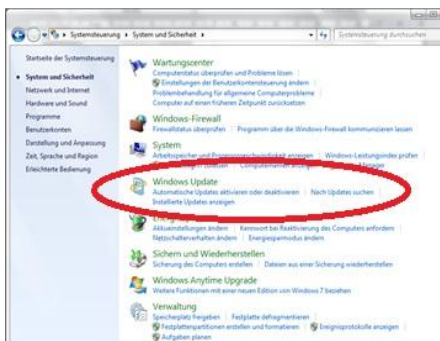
Systemsteuerung ▸ System und Sicherheit ▸

Systemsteuerung durchsuchen

Startseite der Systemsteuerung

System und Sicherheit

Netzwerk und Internet

Hardware und Sound

Programme

Benutzerkonten

Darstellung und Anpassung

Zeit, Sprache und Region

Erleichterte Bedienung

Wartungscenter

Computerstatus überprüfen und Probleme lösen | Einstellungen der Benutzerkontensteuerung ändern | Problembehandlung für allgemeine Computerprobleme | Computer auf einen früheren Zeitpunkt zurücksetzen

Windows-Firewall

Firewallstatus überprüfen | Programm über die Windows-Firewall kommunizieren lassen

System

Arbeitsspeicher und Prozessorgeschwindigkeit anzeigen | Windows-Leistungsindex prüfen | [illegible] | Computername anzeigen

Windows Update

Automatische Updates aktivieren oder deaktivieren | Nach Updates suchen | Installierte Updates anzeigen

Energieoptionen

Akkueinstellungen ändern | Kennwort bei Reaktivierung des Computers anfordern | Netzschalterverhalten ändern | Energiesparmodus ändern

Sichern und Wiederherstellen

Sicherung des Computers erstellen | Dateien aus einer Sicherung wiederherstellen

Windows Anytime Upgrade

Weitere Funktionen mit einer neuen Edition von Windows 7 beziehen

Verwaltung

Speicherplatz freigeben | Festplatte defragmentieren | Festplattenpartitionen erstellen und formatieren | Ereignisprotokolle anzeigen | Aufgaben planen